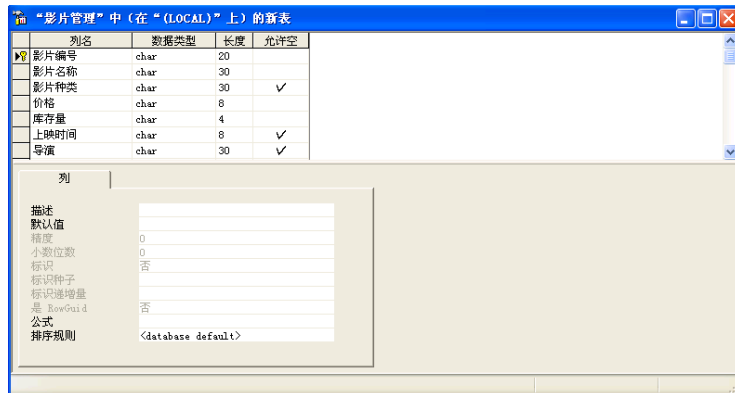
“影片管理”中（在“(LOCAL)”上）的新表

| 列名 | 数据类型 | 长度 | 允许空 |
|---|---|---|---|
| 影片编号 | char | 20 | |
| 影片名称 | char | 30 | |
| 影片种类 | char | 30 | ✓ |
| 价格 | char | 8 | |
| 库存量 | char | 4 | |
| 上映时间 | char | 8 | ✓ |
| 导演 | char | 30 | ✓ |

列

描述
默认值
精度 0
小数位数 0
标识 否
标识种子
标识递增量
是 RowGuid 否
公式
排序规则 <database default>